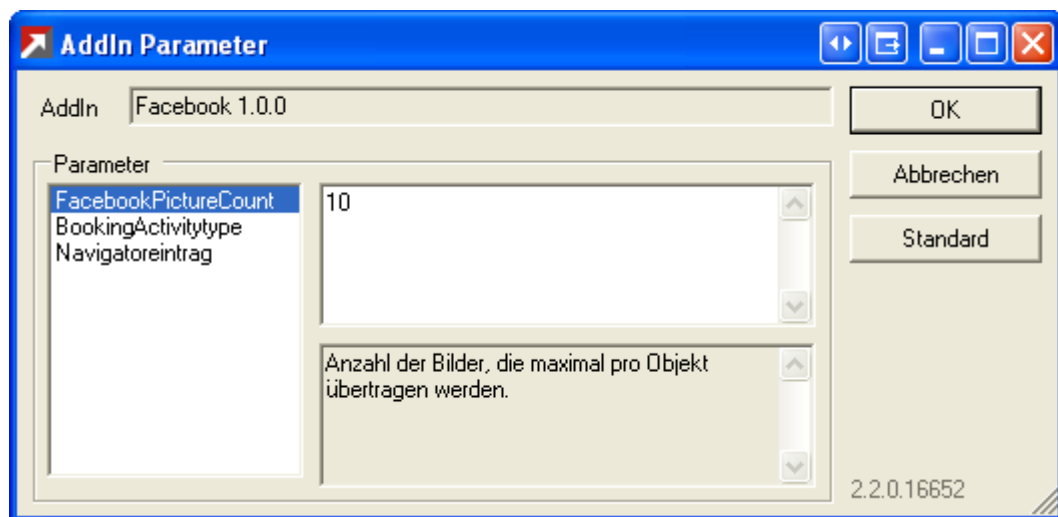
AddIn Parameter

AddIn Facebook 1.0.0

OK

Abbrechen

Standard

Parameter

FacebookPictureCount
BookingActivitytype
Navigatoreintrag

10

Anzahl der Bilder, die maximal pro Objekt übertragen werden.

2.2.0.16652